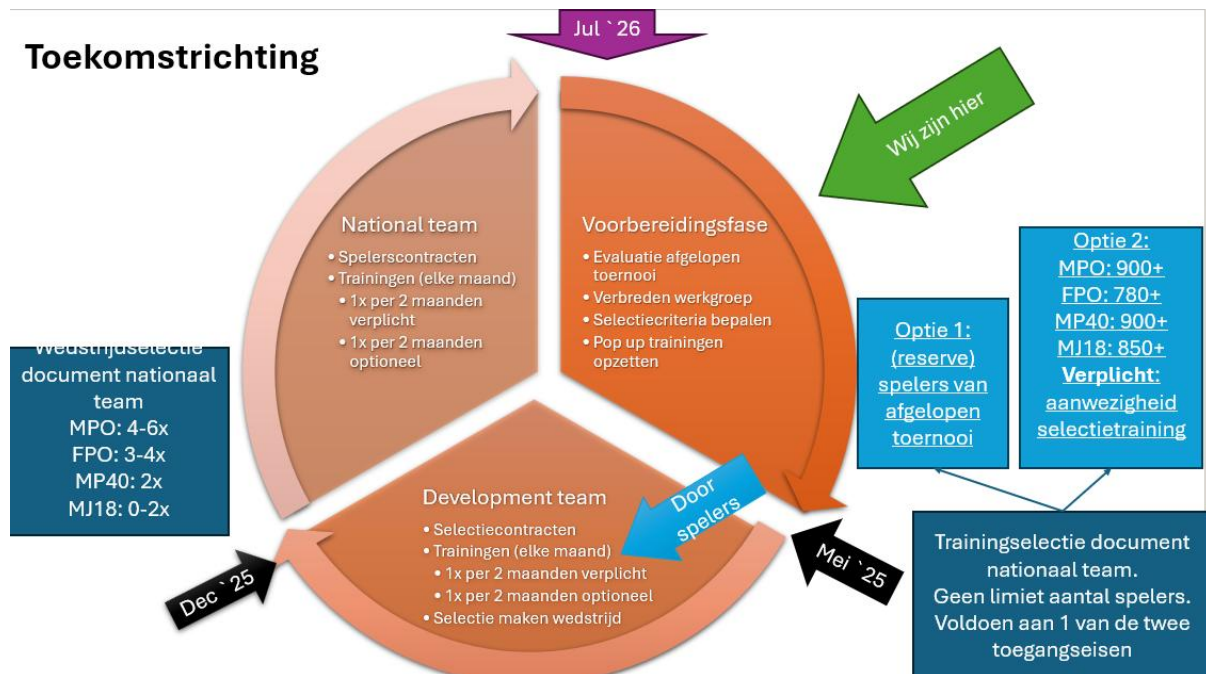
Toekomstrichting

Jul `26

Wij zijn hier

National team
• Spelerscontracten
• Trainingen (elke maand)
• 1x per 2 maanden verplicht
• 1x per 2 maanden optioneel

Voorbereidingsfase
• Evaluatie afgelopen toernooi
• Verbreden werkgroep
• Selectiecriteria bepalen
• Pop up trainingen opzetten

Optie 2:
MPO: 900+
FPO: 780+
MP40: 900+
MJ18: 850+
Verplicht: aanwezigheid selectietraining

Optie 1:
(reserve) spelers van afgelopen toernooi

Wedstrijdselectie document nationaal team
MPO: 4-6x
FPO: 3-4x
MP40: 2x
MJ18: 0-2x

Development team
• Selectiecontracten
• Trainingen (elke maand)
• 1x per 2 maanden verplicht
• 1x per 2 maanden optioneel
• Selectie maken wedstrijd

Door spelers

Dec `25

Mei `25

Trainingselectie document nationaal team.
Geen limiet aantal spelers.
Voldoen aan 1 van de twee toegangseisen